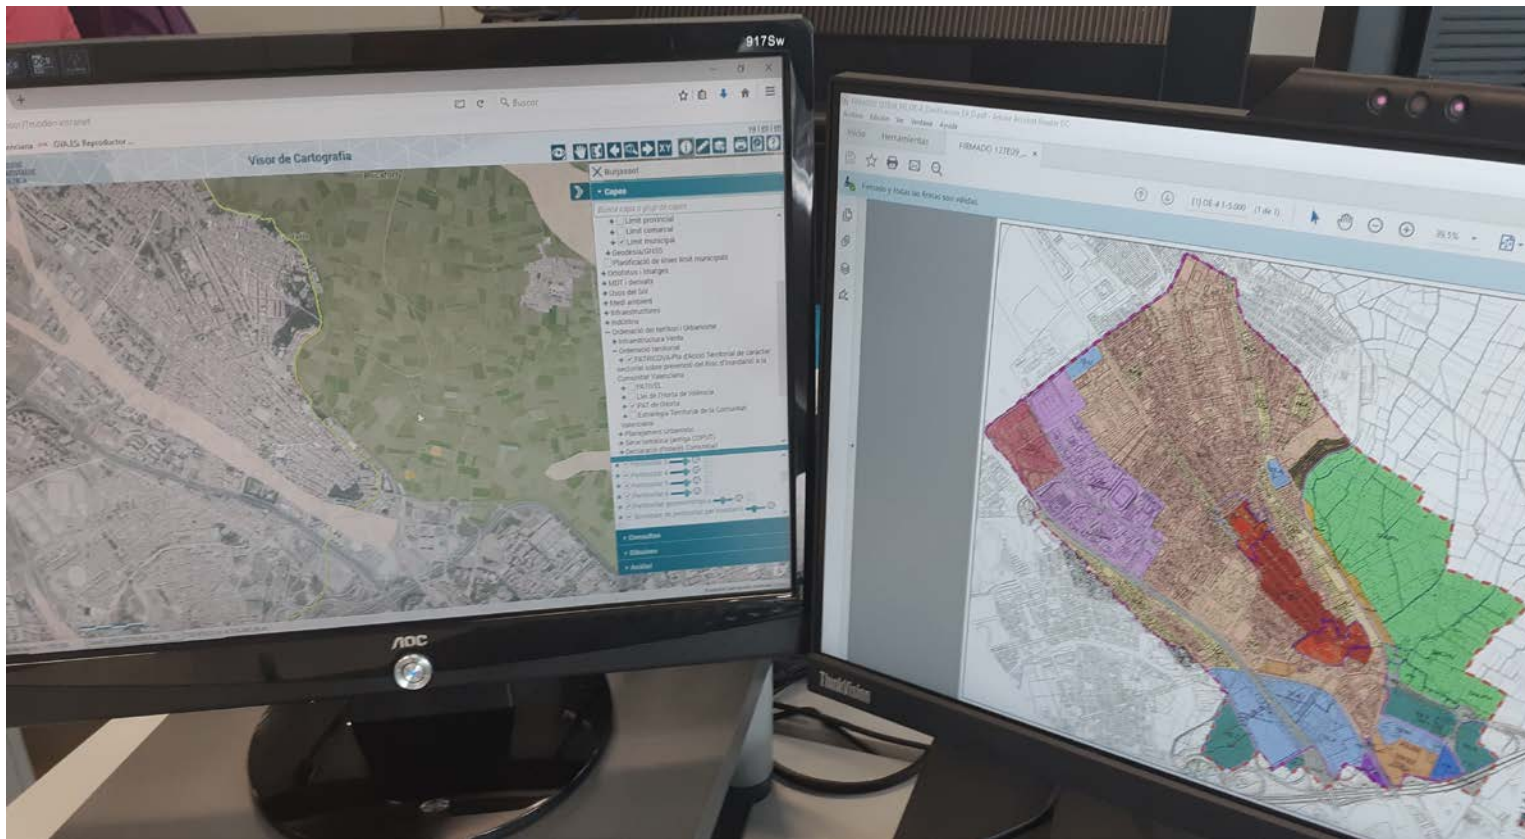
917Sw

Buscar

GVA.Es Reproductor

Visor de Cartografia

Burjassot

Capes

Límit provincial
Límit comarcal
Límit municipal
Geodèsia/GNSS
Planificació de línies límit municipals
Orotòtopos i imatges
MDT i derivats
Usos del sòl
Medi ambient
Infraestructures
Indicadors
Ordenació del territori i Urbanisme
Infraestructura Verda
Ordenació territorial
PATRICOVA-Pla d'Acció Territorial de caràcter sectorial sobre prevenció del Risc d'Inundació a la Comunitat Valenciana
PATIVEL
Les de l'Horta de València
PAT de l'Horta
Estratègia Territorial de la Comunitat Valenciana
Planejament Urbanístic
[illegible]
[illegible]

Consultes
Edicions
Anàlisi

AOC

Archivo Edición Ver Ventana Ayuda

Inicio Herramientas FIRMADO 12TE09_...

Firmado y todas las firmas son válidas

(1) OE-4 1-5.000 (1 de 1)

35,5%

ThinkVision